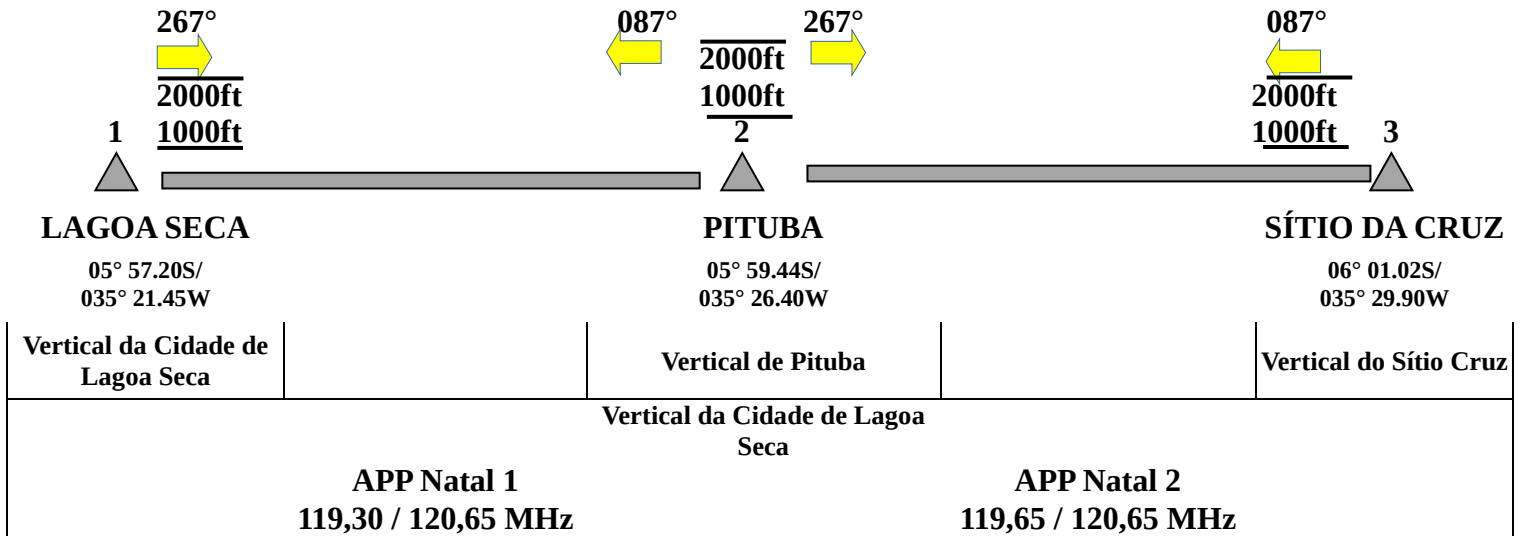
267°

2000ft
1000ft

1

087°

2000ft
1000ft

2

267°

087°

2000ft
1000ft

3

LAGOA SECA
05° 57.20S/
035° 21.45W

PITUBA
05° 59.44S/
035° 26.40W

SÍTIO DA CRUZ
06° 01.02S/
035° 29.90W

| Vertical da Cidade de Lagoa Seca | | Vertical de Pituba | | Vertical do Sítio Cruz |
|---|---|---|---|---|

Vertical da Cidade de Lagoa Seca

APP Natal 1
119,30 / 120,65 MHz

APP Natal 2
119,65 / 120,65 MHz